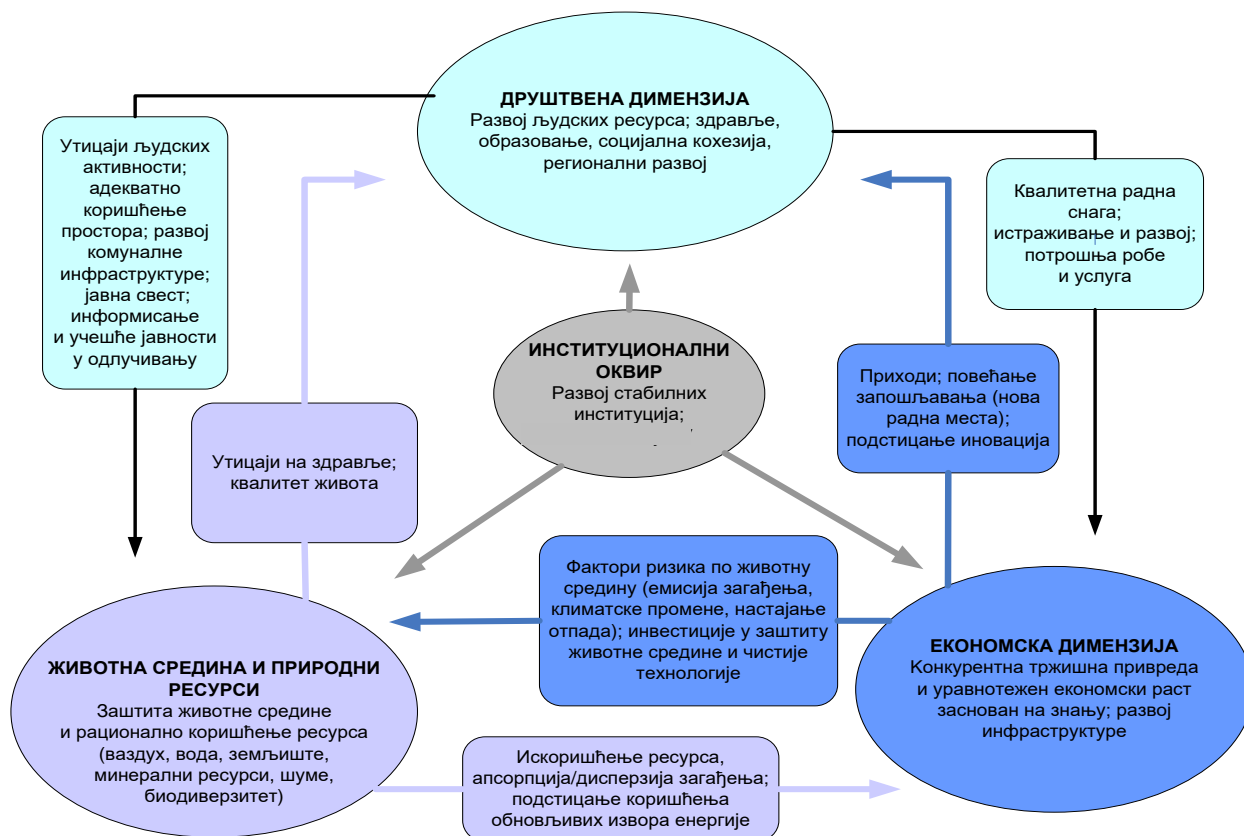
ДРУШТВЕНА ДИМЕНЗИЈА
Развој људских ресурса; здравље, образовање, социјална кохезија, регионални развој

Утицаји људских активности; адекватно коришћење простора; развој комуналне инфраструктуре; јавна свест; информисање и учешће јавности у одлучивању

Квалитетна радна снага; истраживање и развој; потрошња робе и услуга

ИНСТИТУЦИОНАЛНИ ОКВИР
Развој стабилних институција;

Приходи; повећање запошљавања (нова радна места); подстицање иновација

Утицаји на здравље; квалитет живота

Фактори ризика по животну средину (емисија загађења, климатске промене, настајање отпада); инвестиције у заштиту животне средине и чистије технологије

ЕКОНОМСКА ДИМЕНЗИЈА
Конкурентна тржишна привреда и уравнотежен економски раст заснован на знању; развој инфраструктуре

ЖИВОТНА СРЕДИНА И ПРИРОДНИ РЕСУРСИ
Заштита животне средине и рационално коришћење ресурса (ваздух, вода, земљиште, минерални ресурси, шуме, биодиверзитет)

Искоришћење ресурса, апсорпција/дисперзија загађења; подстицање коришћења обновљивих извора енергије